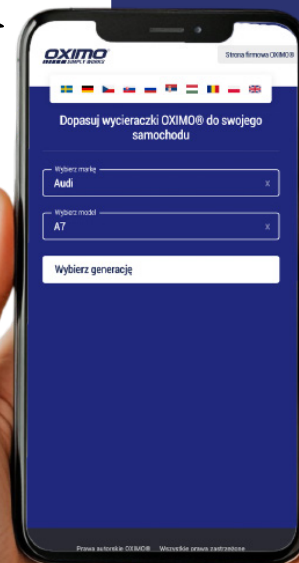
OXIMO
SIMPLY WORKS

Strona firmowa OXIMO®

Dopasuj wycieraczki OXIMO® do swojego samochodu

Wybierz markę
Audi
x

Wybierz model
A7
x

Wybierz generację

Prawa autorskie OXIMO® Wszystkie prawa zastrzeżone